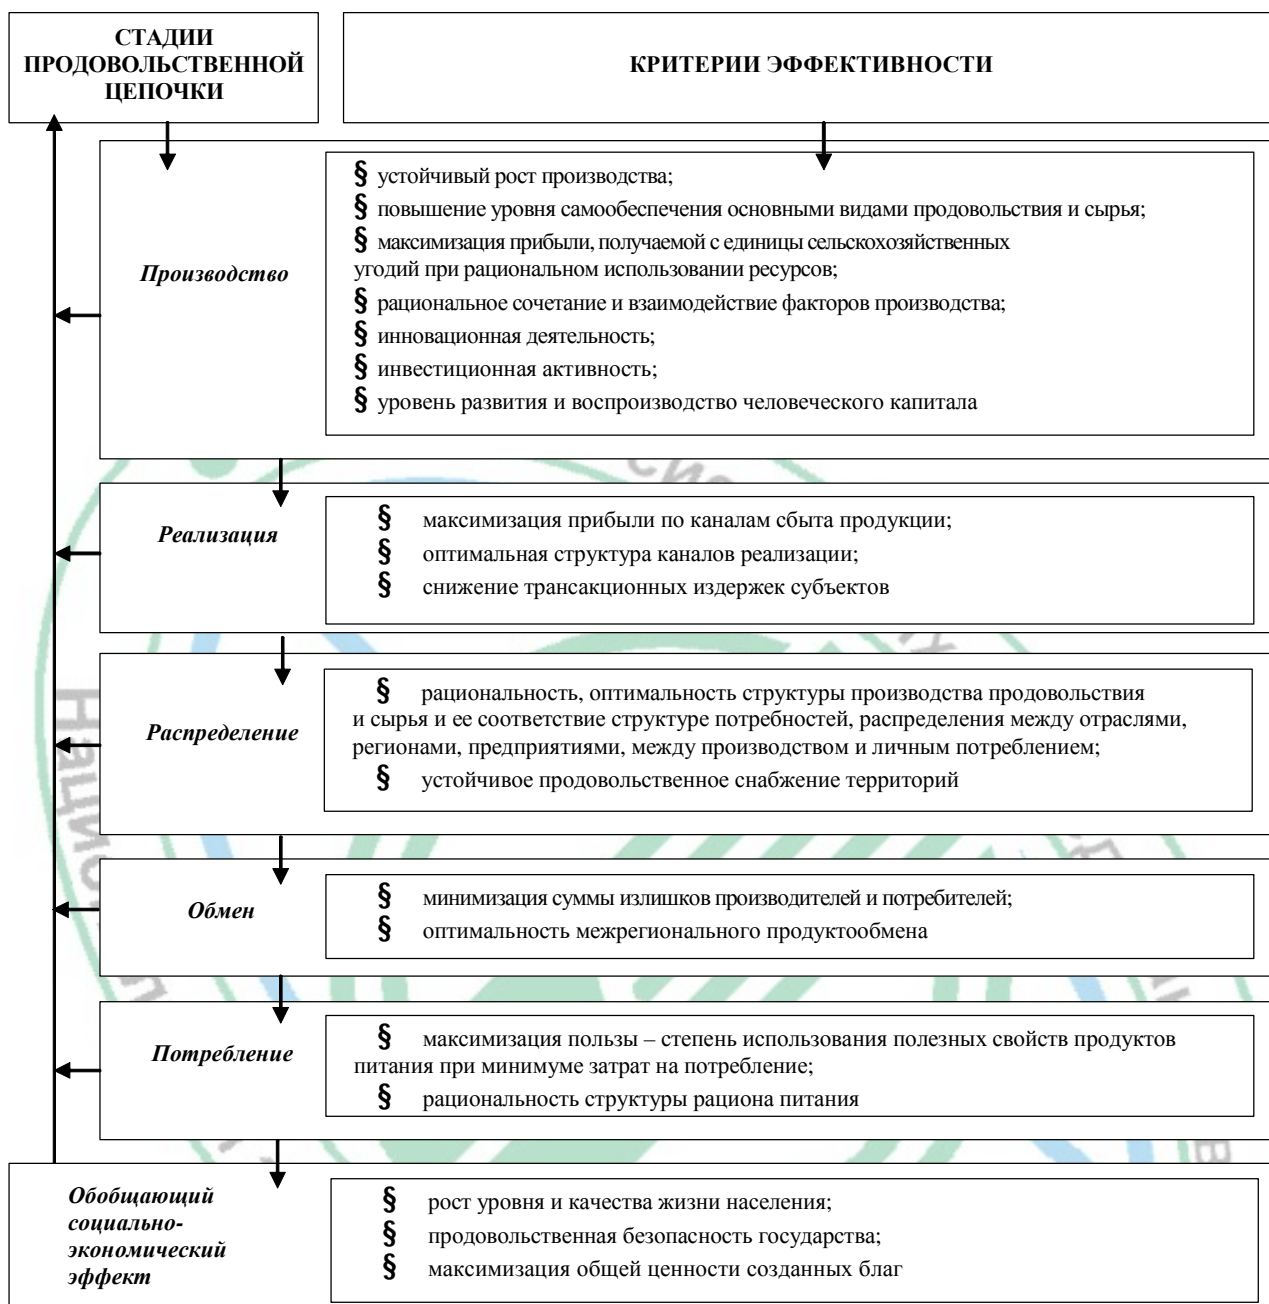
СТАДИИ ПРОДОВОЛЬСТВЕННОЙ ЦЕПОЧКИ

КРИТЕРИИ ЭФФЕКТИВНОСТИ

*Производство*

§ устойчивый рост производства;
§ повышение уровня самообеспечения основными видами продовольствия и сырья;
§ максимизация прибыли, получаемой с единицы сельскохозяйственных угодий при рациональном использовании ресурсов;
§ рациональное сочетание и взаимодействие факторов производства;
§ инновационная деятельность;
§ инвестиционная активность;
§ уровень развития и воспроизводство человеческого капитала

*Реализация*

§ максимизация прибыли по каналам сбыта продукции;
§ оптимальная структура каналов реализации;
§ снижение трансакционных издержек субъектов

*Распределение*

§ рациональность, оптимальность структуры производства продовольствия и сырья и ее соответствие структуре потребностей, распределения между отраслями, регионами, предприятиями, между производством и личным потреблением;
§ устойчивое продовольственное снабжение территорий

*Обмен*

§ минимизация суммы излишков производителей и потребителей;
§ оптимальность межрегионального продуктообмена

*Потребление*

§ максимизация пользы – степень использования полезных свойств продуктов питания при минимуме затрат на потребление;
§ рациональность структуры рациона питания

*Обобщающий социально-экономический эффект*

§ рост уровня и качества жизни населения;
§ продовольственная безопасность государства;
§ максимизация общей ценности созданных благ